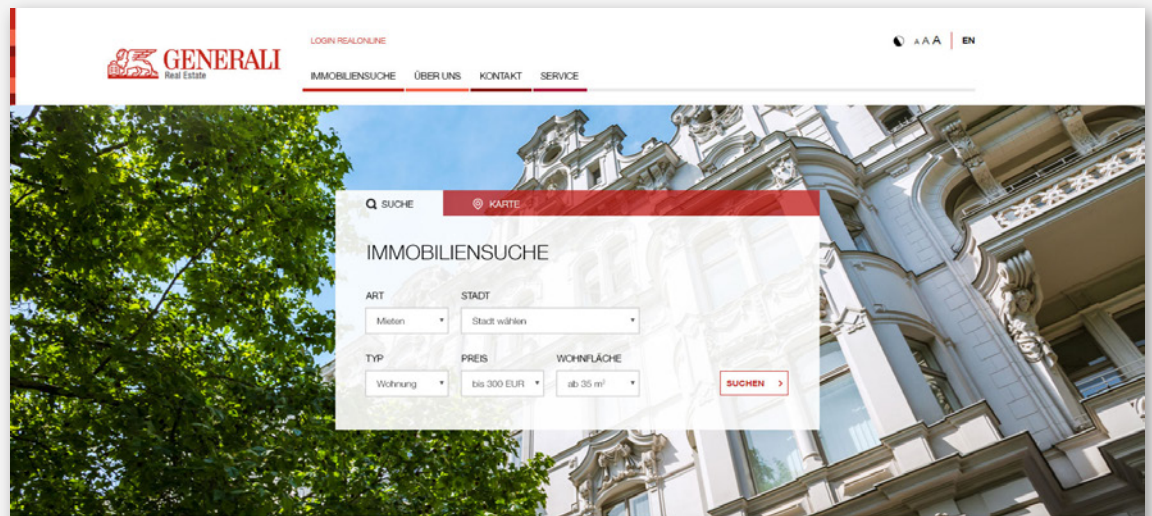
GENERALI
Real Estate

LOGIN REALONLINE

IMMOBILIENSUCHE ÜBER UNS KONTAKT SERVICE

A A A EN

SUCHE KARTE

IMMOBILIENSUCHE

ART
Mieten

STADT
Stadt wählen

TYP
Wohnung

PREIS
bis 300 EUR

WOHNFLÄCHE
ab 35 m²

SUCHEN >